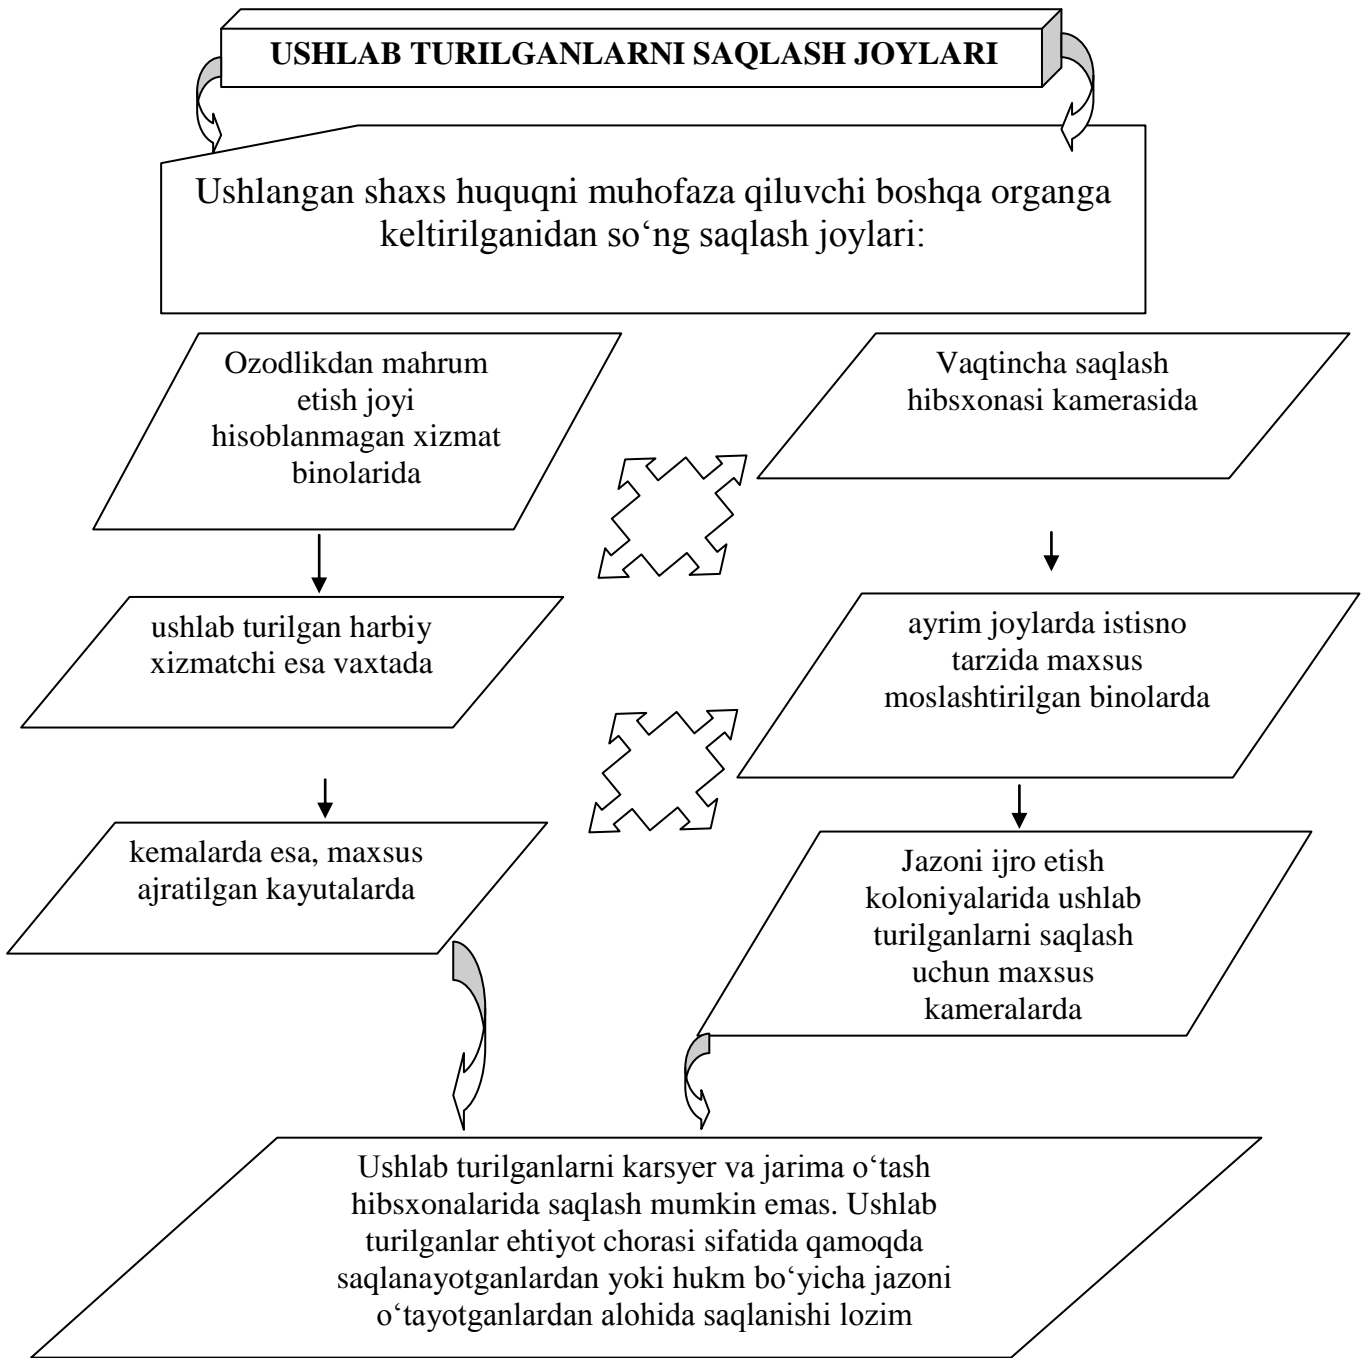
USHLAB TURILGANLARNI SAQLASH JOYLARI

Ushlangan shaxs huquqni muhofaza qiluvchi boshqa organga keltirilganidan so‘ng saqlash joylari:

Ozodlikdan mahrum etish joyi hisoblanmagan xizmat binolarida

ushlab turilgan harbiy xizmatchi esa vaxtada

kemalarda esa, maxsus ajratilgan kayutalarda

Vaqtincha saqlash hibsxonasi kamerasida

ayrim joylarda istisno tarzida maxsus moslashtirilgan binolarda

Jazoni ijro etish koloniyalarida ushlab turilganlarni saqlash uchun maxsus kameralarda

Ushlab turilganlarni karsyer va jarima o‘tash hibsxonalarida saqlash mumkin emas. Ushlab turilganlar ehtiyot chorasi sifatida qamoqda saqlanayotganlardan yoki hukm bo‘yicha jazoni o‘tayotganlardan alohida saqlanishi lozim